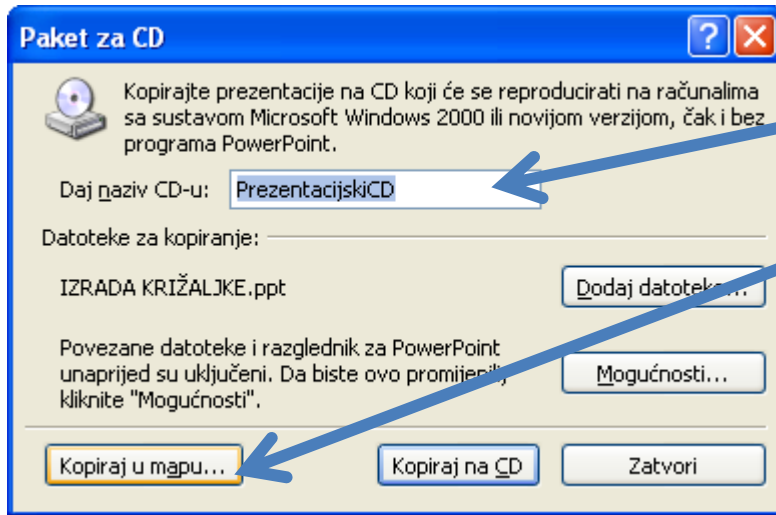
Paket za CD

Kopirajte prezentacije na CD koji će se reproducirati na računalima sa sustavom Microsoft Windows 2000 ili novijom verzijom, čak i bez programa PowerPoint.

Daj naziv CD-u: PrezentacijskiCD

Datoteke za kopiranje:

IZRADA KRIŽALJKE.ppt

Dodaj datoteke...

Povezane datoteke i razglednik za PowerPoint unaprijed su uključeni. Da biste ovo promijenili kliknite "Mogućnosti".

Mogućnosti...

Kopiraj u mapu...

Kopiraj na CD

Zatvori